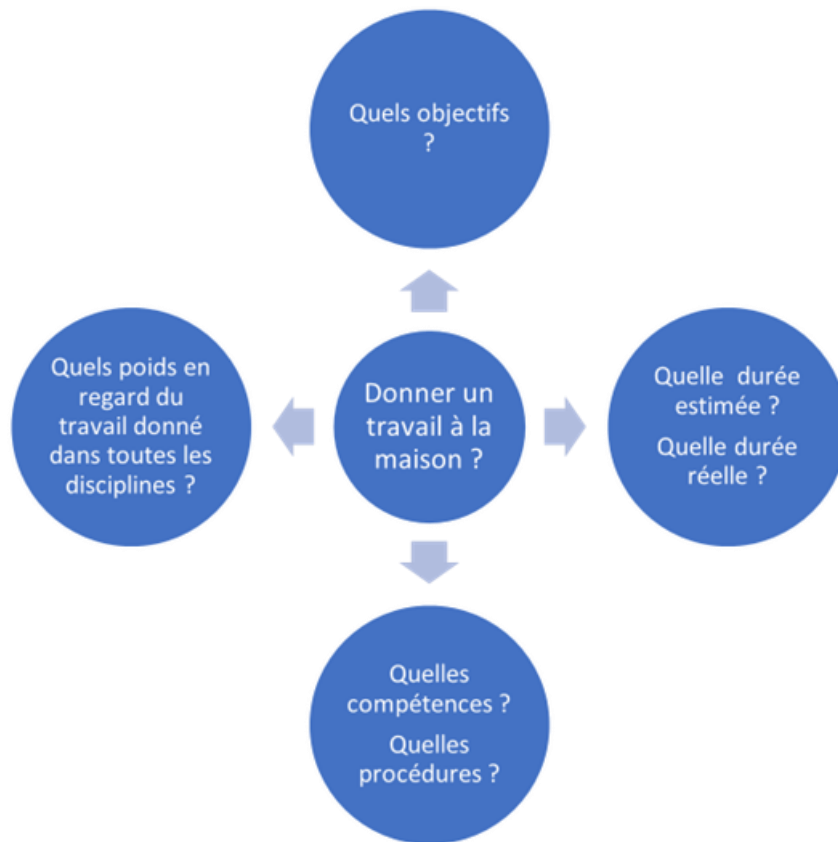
Quels objectifs ?

Quels poids en regard du travail donné dans toutes les disciplines ?

Donner un travail à la maison ?

Quelle durée estimée ?

Quelle durée réelle ?

Quelles compétences ?

Quelles procédures ?